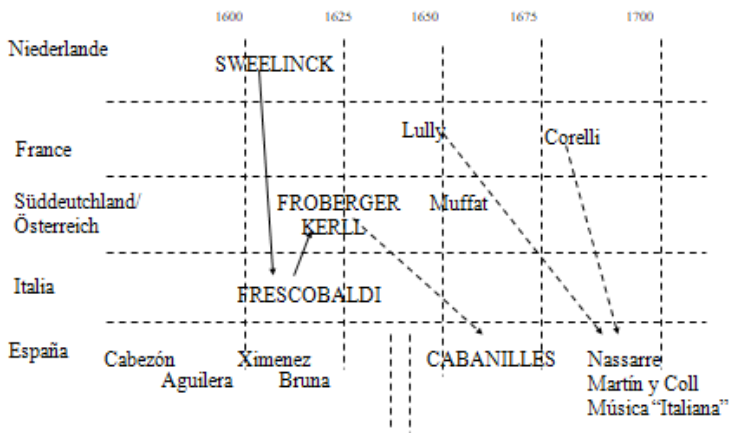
1600 1625 1650 1675 1700

Niederlande
SWEELINCK

France
Lully
Corelli

Süddeutchland/ Österreich
FROBERGER
KERLL
Muffat

Italia
FRESCOBALDI

España
Cabezón
Aguilera
Ximenez
Bruna
CABANILLES
Nassarre
Martín y Coll
Música "Italiana"